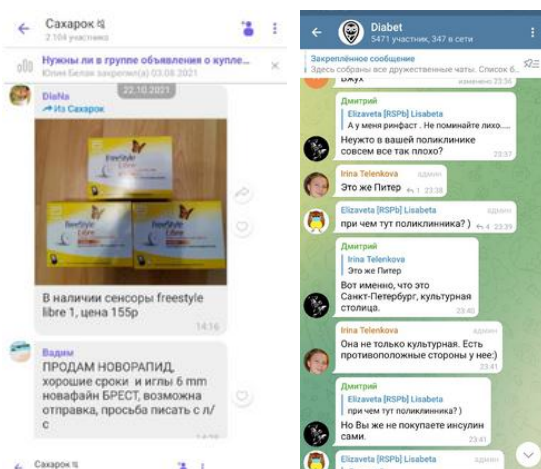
Сахарок
2 104 участника

Нужны ли в группе объявления о купле...
Юлия Белая закрепил(а) 03.08.2021

DiaNa
↗ из Сахарок
22.10.2021

FreeStyle Libre

FreeStyle Libre

FreeStyle Libre

В наличии сенсоры freestyle libre 1, цена 155р
14:16

Вадим
ПРОДАМ НОВОРАПИД, хорошие сроки и иглы 6 mm новафайн БРЕСТ, возможна отправка, просьба писать с л/с
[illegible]

Сахарок

Diabet
5471 участник, 347 в сети

Закреплённое сообщение
Здесь собраны все дружественные чаты. Список б...

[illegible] изменено 23:36

Дмитрий
Elizaveta [RSPb] Lisabeta
А у меня рифаст . Не поминайте лихо.....
Неужто в вашей поликлинике совсем все так плохо?
23:37

Irina Telenkova админ
Это же Питер 1 23:38

Elizaveta [RSPb] Lisabeta админ
при чем тут поликлинника? ) 1 23:39

Дмитрий
Irina Telenkova
Это же Питер
Вот именно, что это Санкт-Петербург, культурная столица.
23:40

Irina Telenkova админ
Она не только культурная. Есть противоположные стороны у нее:)
23:41

Дмитрий
Elizaveta [RSPb] Lisabeta
при чем тут поликлинника? )
Но Вы же не покупаете инсулин сами.
23:41

Elizaveta [RSPb] Lisabeta админ